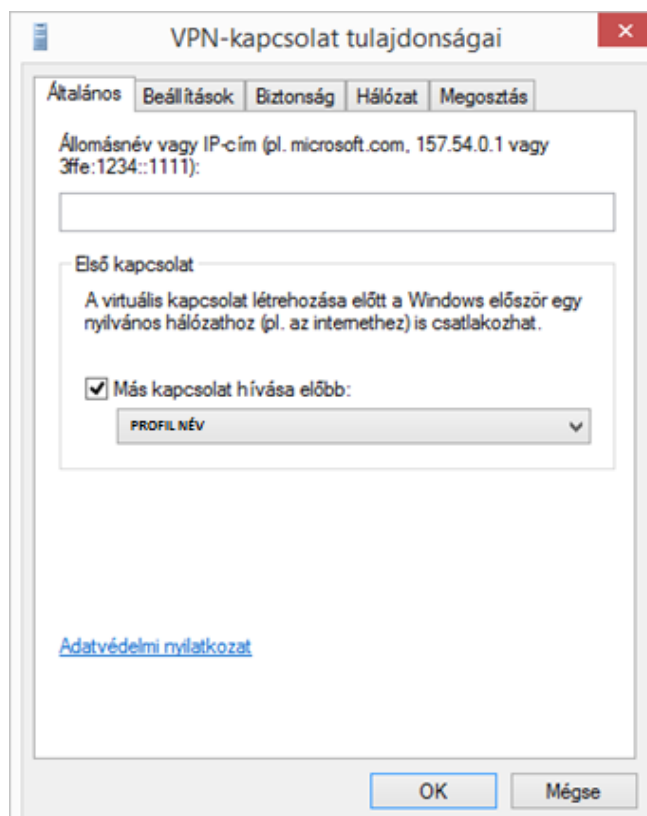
VPN-kapcsolat tulajdonságai

Általános | Beállítások | Biztonság | Hálózat | Megosztás

Állomásnév vagy IP-cím (pl. microsoft.com, 157.54.0.1 vagy 3ffe:1234::1111):

Első kapcsolat

A virtuális kapcsolat létrehozása előtt a Windows először egy nyilvános hálózathoz (pl. az internethez) is csatlakozhat.

Más kapcsolat hívása előbb:

PROFIL NÉV

Adatvédelmi nyilatkozat

OK | Mégse